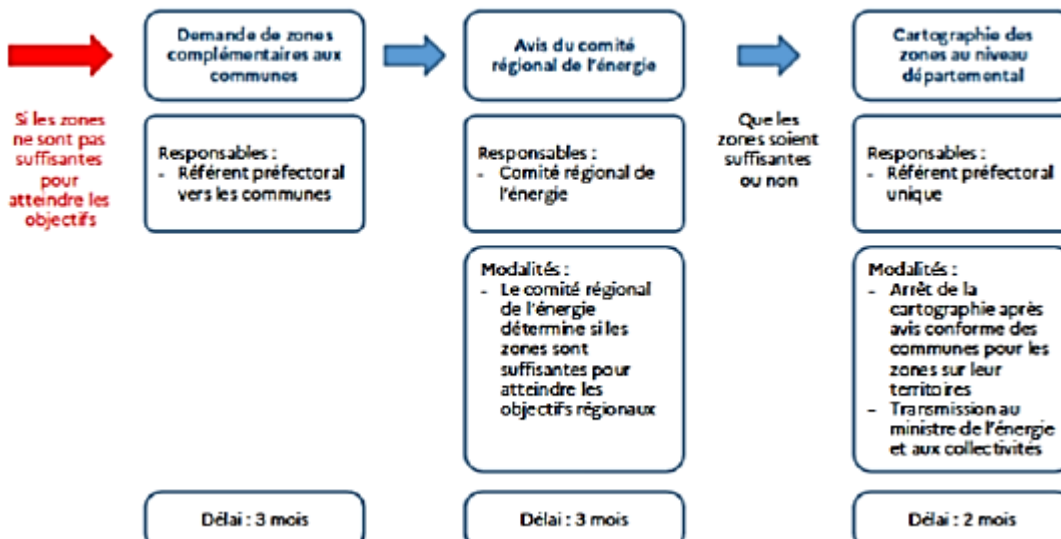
Si les zones ne sont pas suffisantes pour atteindre les objectifs

Demande de zones complémentaires aux communes

Responsables :
- Référent préfectoral vers les communes

Délai : 3 mois

Avis du comité régional de l'énergie

Responsables :
- Comité régional de l'énergie

Modalités :
- Le comité régional de l'énergie détermine si les zones sont suffisantes pour atteindre les objectifs régionaux

Délai : 3 mois

Que les zones soient suffisantes ou non

Cartographie des zones au niveau départemental

Responsables :
- Référent préfectoral unique

Modalités :
- Arrêt de la cartographie après avis conforme des communes pour les zones sur leur territoires
- Transmission au ministre de l'énergie et aux collectivités

Délai : 2 mois